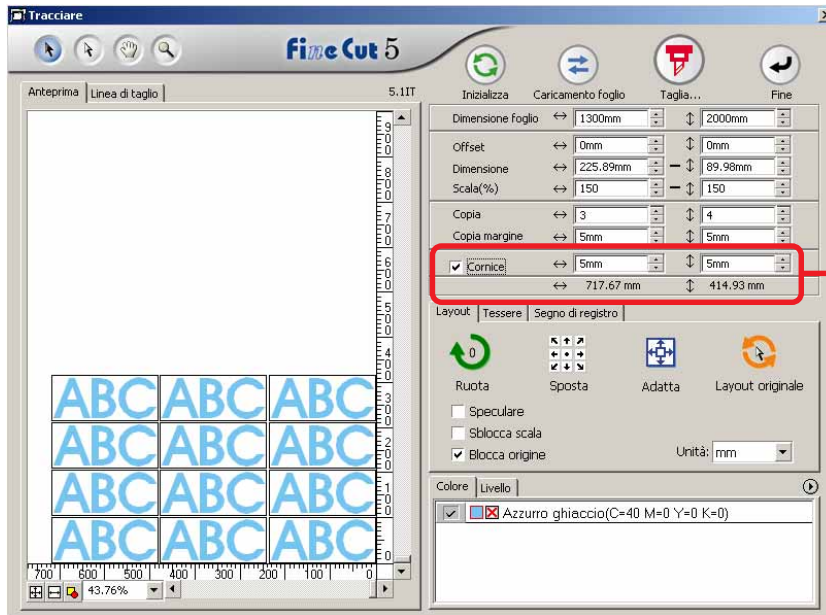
Tracciare

FineCut 5

Inizializza
Caricamento foglio
Taglia...
Fine

Anteprima | Linea di taglio
5.1IT

900
800
700
600
500
400
300
200
100

ABC ABC ABC
ABC ABC ABC
ABC ABC ABC
ABC ABC ABC

700 600 500 400 300 200 100 0

43.76%

Dimensione foglio ↔ 1300mm ↕ 2000mm

Offset ↔ 0mm ↕ 0mm
Dimensione ↔ 225.89mm — ↕ 89.98mm
Scala(%) ↔ 150 — ↕ 150

Copia ↔ 3 ↕ 4
Copia margine ↔ 5mm ↕ 5mm

✔ Cornice ↔ 5mm ↕ 5mm
↔ 717.67 mm ↕ 414.93 mm

Layout | Tessere | Segno di registro

0
Ruota
Sposta
Adatta
Layout originale

Speculare
Sblocca scala
✔ Blocca origine
Unità: mm

Colore | Livello

✔ Azzurro ghiaccio(C=40 M=0 Y=0 K=0)